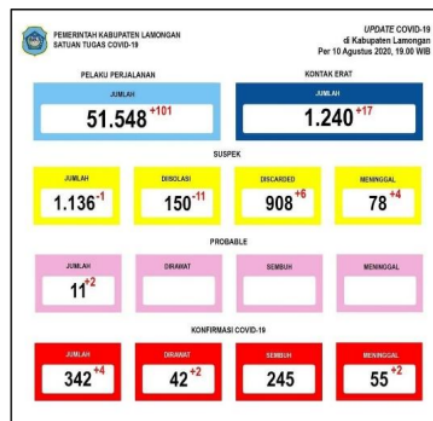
PEMERINTAH KABUPATEN LAMONGAN
SATUAN TUGAS COVID-19

*UPDATE* COVID-19
di Kabupaten Lamongan
Per 10 Agustus 2020, 19.00 WIB

PELAKU PERJALANAN

JUMLAH
51.548$^{+101}$

KONTAK ERAT

JUMLAH
1.240$^{+17}$

SUSPEK

JUMLAH
1.136$^{-1}$

DIISOLASI
150$^{-11}$

DISCARDED
908$^{+6}$

MENINGGAL
78$^{+4}$

PROBABLE

JUMLAH
11$^{+2}$

DIRAWAT

SEMBUH

MENINGGAL

KONFIRMASI COVID-19

JUMLAH
342$^{+4}$

DIRAWAT
42$^{+2}$

SEMBUH
245

MENINGGAL
55$^{+2}$